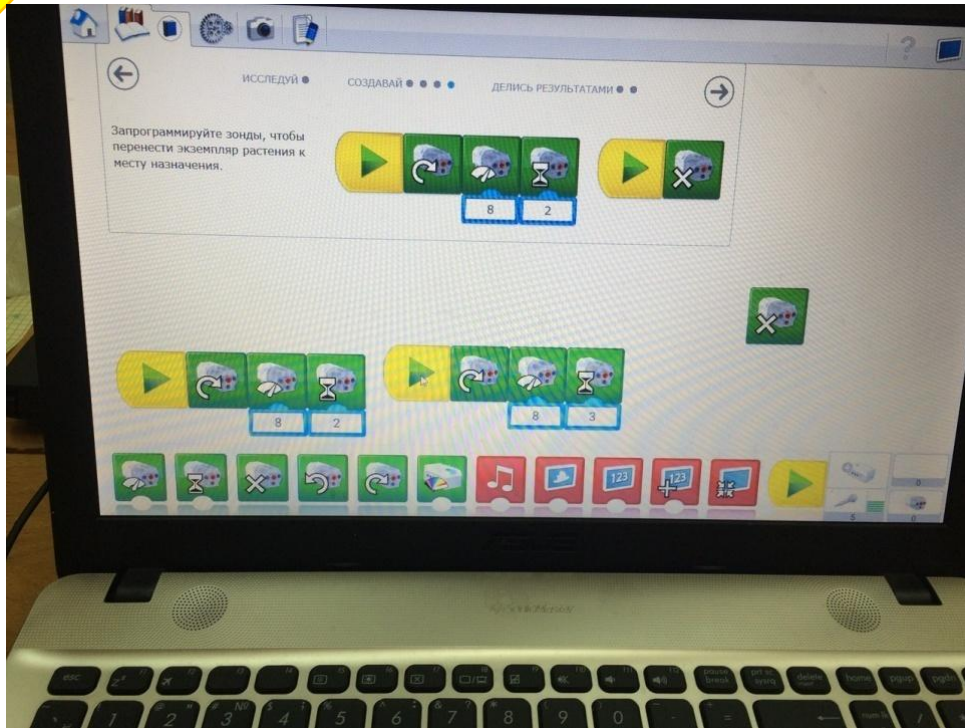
ИССЛЕДУЙ ● СОЗДАВАЙ ● ● ● ● ДЕЛИСЬ РЕЗУЛЬТАТАМИ ● ●

Запрограммируйте зонды, чтобы перенести экземпляр растения к месту назначения.

8 2

8 2

8 3

123

123

0

5 0

esc

home pgup pgdn

pause break prt sc sysrq delete